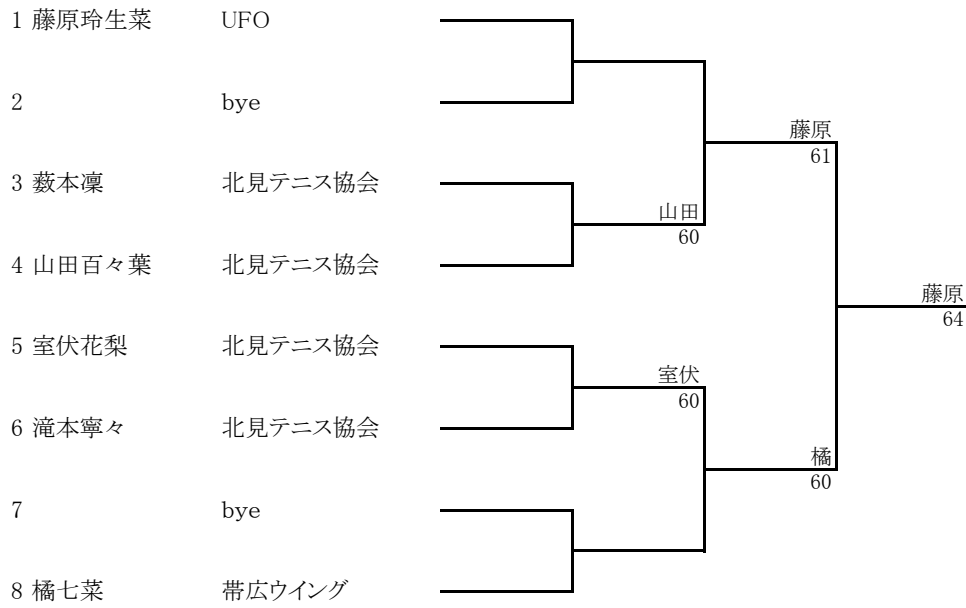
1 藤原玲生菜 UFO

2 bye

3 薮本凜 北見テニス協会

4 山田百々葉 北見テニス協会

5 室伏花梨 北見テニス協会

6 滝本寧々 北見テニス協会

7 bye

8 橘七菜 帯広ウイング

山田
60

室伏
60

藤原
61

橘
60

藤原
64